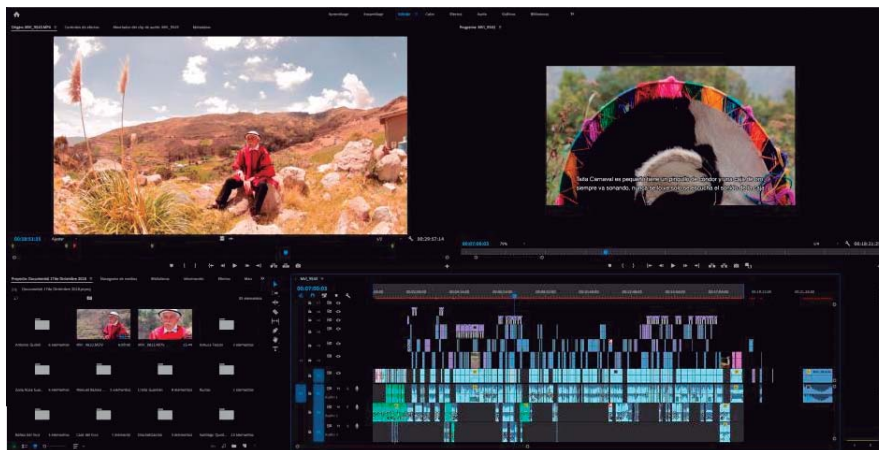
Aprendizaje Ensamblaje Edición Color Efectos Audio Gráficos Bibliotecas

Origen: MVI_7615.MP4 Controles de efectos Mezclador de clip de audio: MVI_7615 Metadatos

Programa: MVI_9563

Tata Carnaval es pequeño tiene un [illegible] de cóndor y una caja de oro siempre va sonando, nunca se lo ve solo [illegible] el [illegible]

00:00:03:23 Ajustar 1/2 00:29:57:14

00:07:00:03 75% 1/4 00:18:21:23

Proyecto: Documental (Tita Diciembre 2019) Navegador de medios Bibliotecas Información Efectos Mar

Documental (Tita Diciembre 2019).prproj 30 elementos

MVI_9613.MP4 MVI_9611.MP4

MVI_9563

00:07:00:03